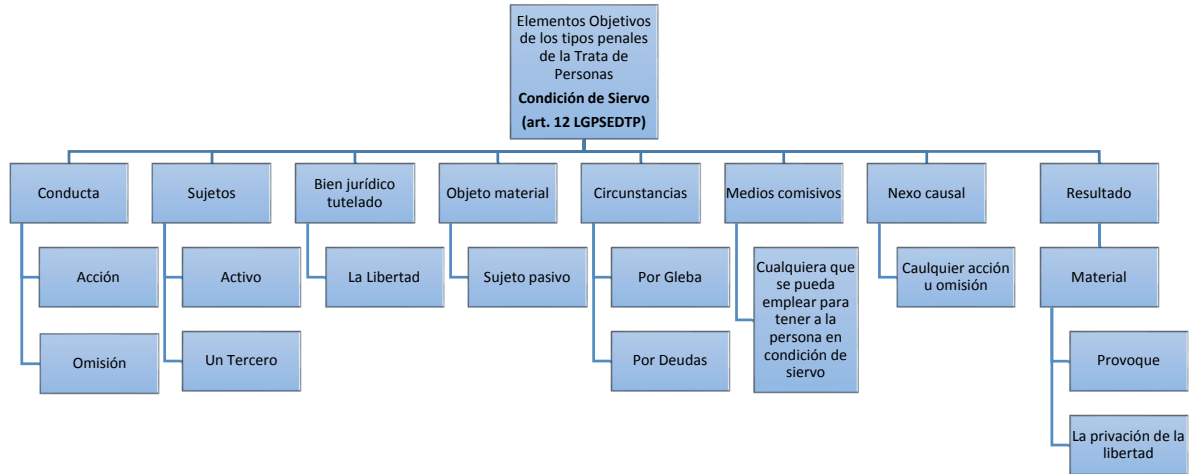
Elementos Objetivos de los tipos penales de la Trata de Personas
**Condición de Siervo**
**(art. 12 LGPSEDTP)**

Conducta
Acción
Omisión

Sujetos
Activo
Un Tercero

Bien jurídico tutelado
La Libertad

Objeto material
Sujeto pasivo

Circunstancias
Por Gleba
Por Deudas

Medios comisivos
Cualquiera que se pueda emplear para tener a la persona en condición de siervo

Nexo causal
Caulquier acción u omisión

Resultado
Material
Provoque
La privación de la libertad